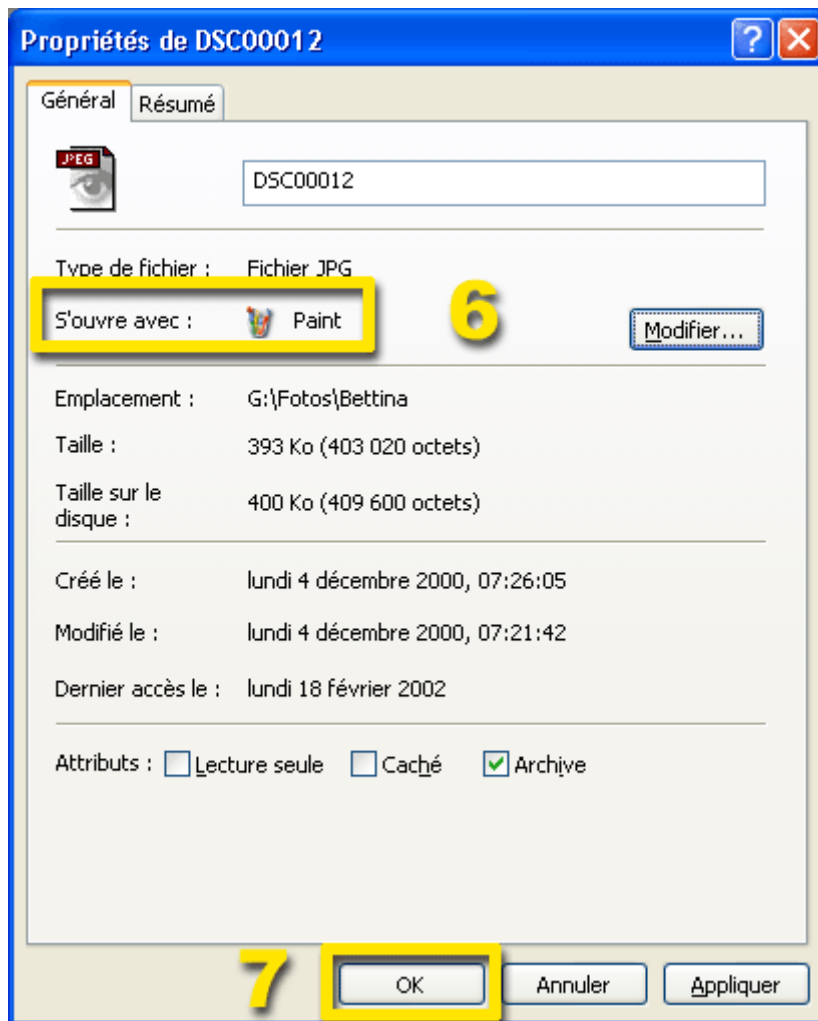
Propriétés de DSC00012

Général
Résumé

JPEG

DSC00012

Type de fichier : Fichier JPG

S'ouvre avec : Paint

6

Modifier...

Emplacement : G:\Fotos\Bettina

Taille : 393 Ko (403 020 octets)

Taille sur le disque : 400 Ko (409 600 octets)

Créé le : lundi 4 décembre 2000, 07:26:05

Modifié le : lundi 4 décembre 2000, 07:21:42

Dernier accès le : lundi 18 février 2002

Attributs : Lecture seule Caché Archive

7

OK
Annuler
Appliquer